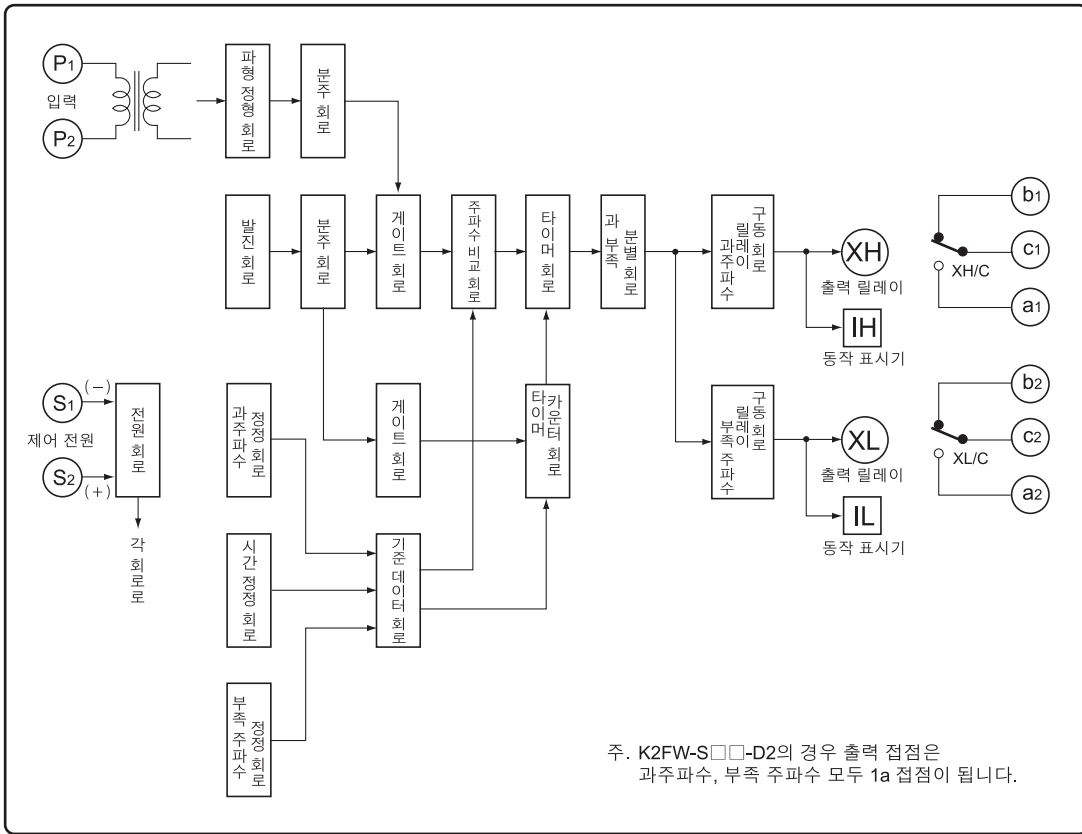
P1
입력
P2

파형 정형 회로
분주 회로

발진 회로
분주 회로
게이트 회로
주파수 비교 회로
타이머 회로
과부족 분별 회로
과주파수 릴레이 구동 회로
XH
출력 릴레이
IH
동작 표시기

b1
c1
XH/C
a1

S1 (−)
제어 전원
S2 (+)
전원 회로
각 회로로

과주파수 정정 회로
게이트 회로
타이머 카운터 회로
부족 주파수 릴레이 구동 회로
XL
출력 릴레이
IL
동작 표시기

b2
c2
XL/C
a2

시간 정정 회로
기준 데이터 회로
부족 주파수 정정 회로

주. K2FW-S□□-D2의 경우 출력 접점은 과주파수, 부족 주파수 모두 1a 접점이 됩니다.